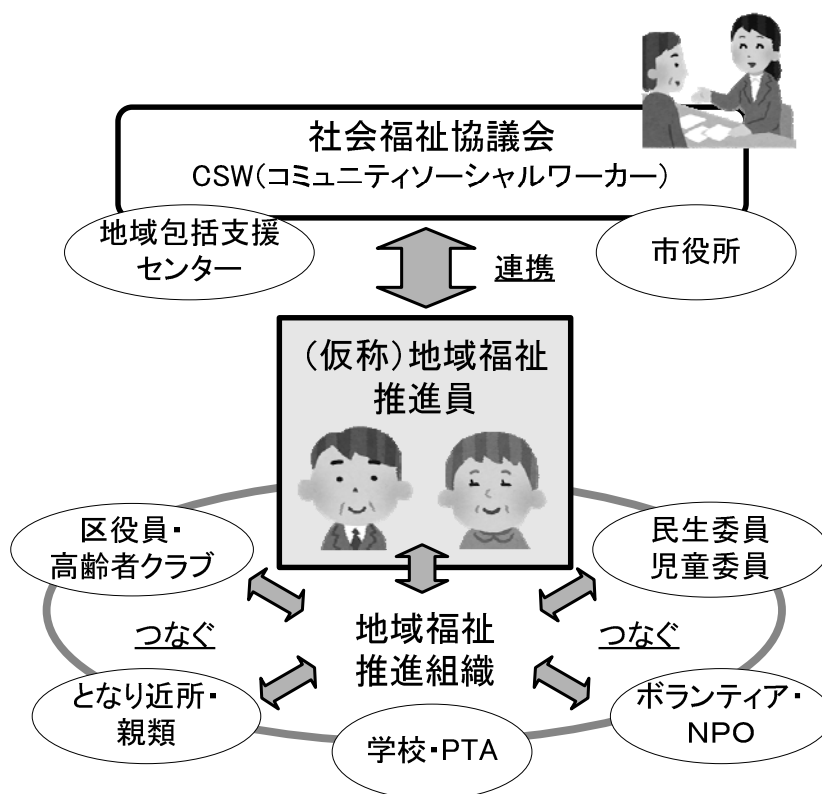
社会福祉協議会
CSW(コミュニティソーシャルワーカー)

地域包括支援センター

市役所

連携

(仮称)地域福祉推進員

区役員・高齢者クラブ

民生委員児童委員

つなぐ

地域福祉推進組織

つなぐ

となり近所・親類

学校・PTA

ボランティア・NPO